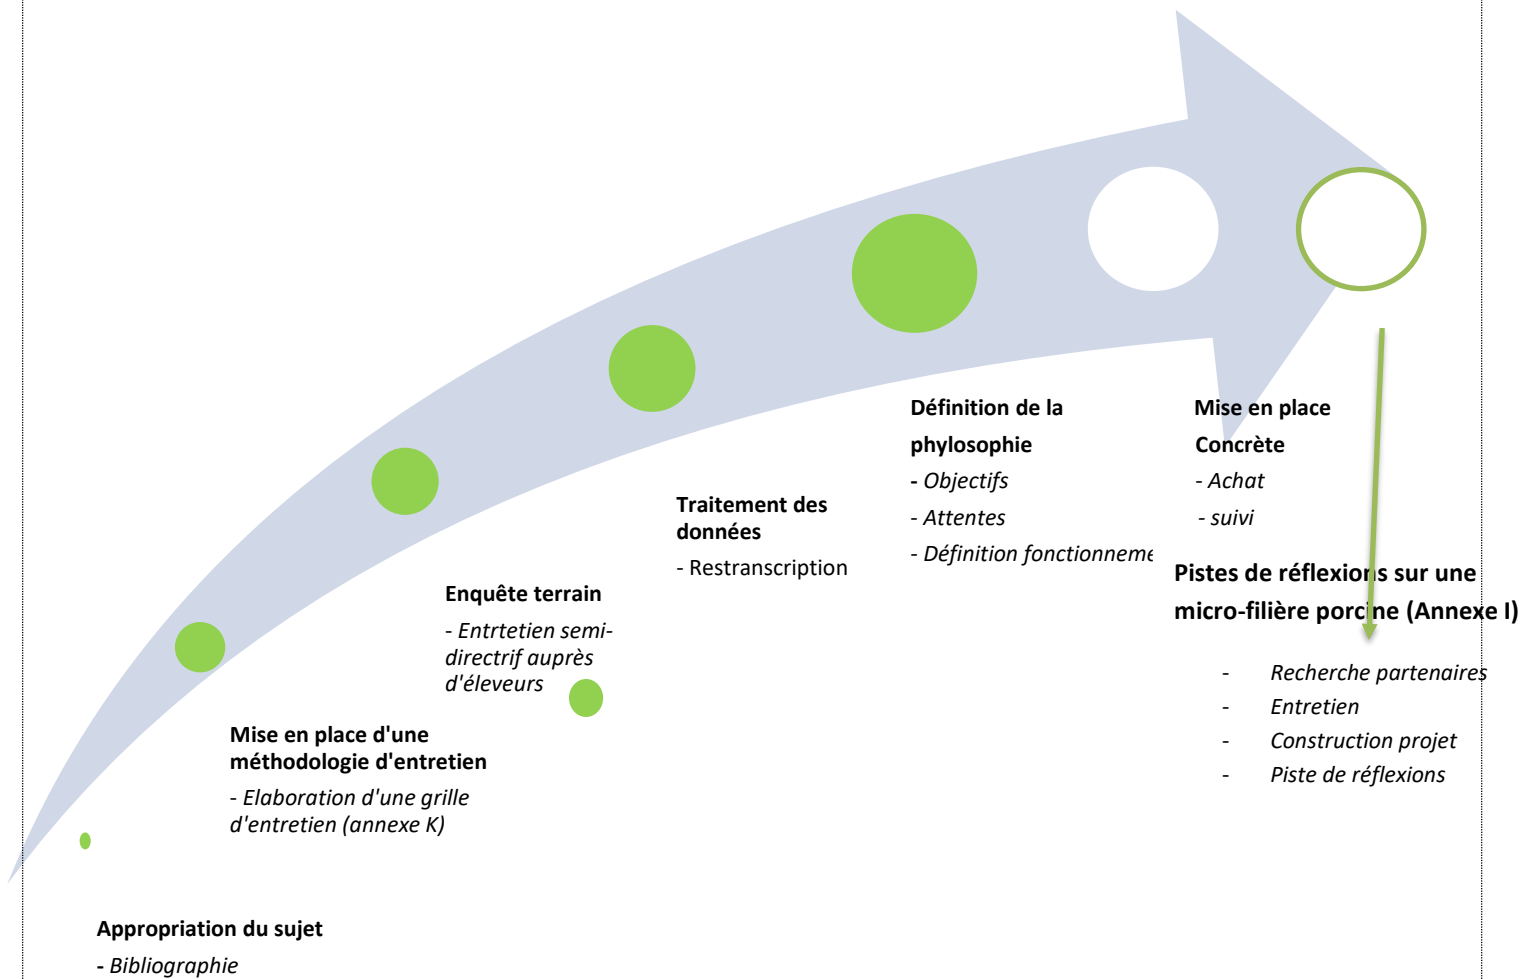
Appropriation du sujet

- Bibliographie

Mise en place d'une méthodologie d'entretien

- Elaboration d'une grille d'entretien (annexe K)

Enquête terrain

- Entrtetien semi-directrif auprès d'éleveurs

Traitement des données

- Restranscription

Définition de la phylosophie

- Objectifs

- Attentes

- Définition fonctionneme

Mise en place Concrète

- Achat

- suivi

Pistes de réflexions sur une micro-filière porcine (Annexe I)

- Recherche partenaires
- Entretien
- Construction projet
- Piste de réflexions